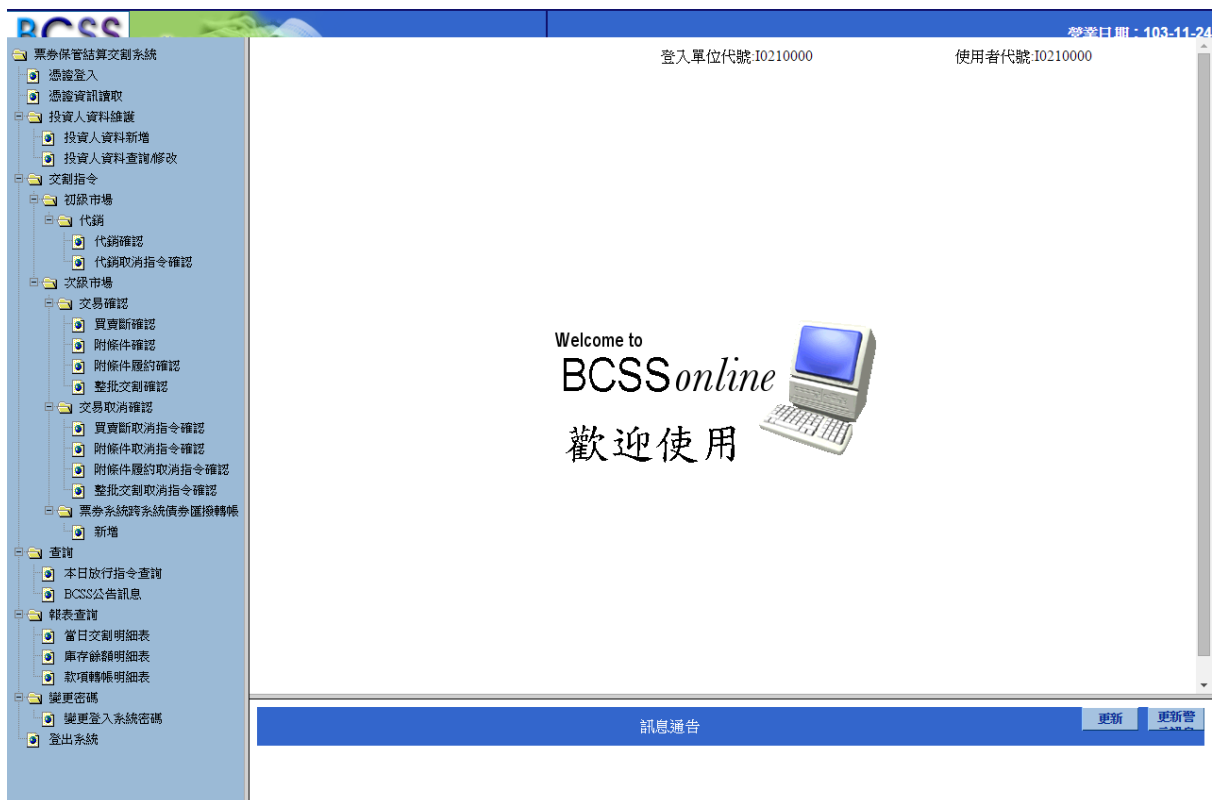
BCSS

營業日期：103-11-24

票券保管結算交割系統
憑證登入
憑證資訊讀取
投資人資料維護
投資人資料新增
投資人資料查詢/修改
交割指令
初級市場
代銷
代銷確認
代銷取消指令確認
次級市場
交易確認
買賣斷確認
附條件確認
附條件履約確認
整批交割確認
交易取消確認
買賣斷取消指令確認
附條件取消指令確認
附條件履約取消指令確認
整批交割取消指令確認
票券系統跨系統債券匯撥轉帳
新增
查詢
本日放行指令查詢
BCSS公告訊息
報表查詢
當日交割明細表
庫存餘額明細表
款項轉帳明細表
變更密碼
變更登入系統密碼
登出系統

登入單位代號:I0210000 使用者代號:I0210000

Welcome to
BCSSonline
歡迎使用

訊息通告

更新
更新警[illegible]